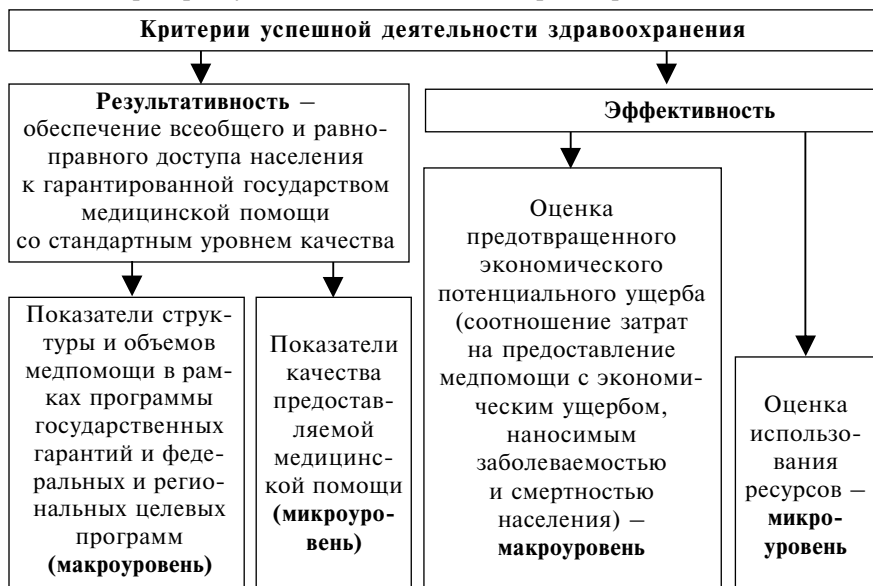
Критерии успешной деятельности здравоохранения

Результативность – обеспечение всеобщего и равноправного доступа населения к гарантированной государством медицинской помощи со стандартным уровнем качества

Эффективность

Показатели структуры и объемов медпомощи в рамках программы государственных гарантий и федеральных и региональных целевых программ (макроуровень)

Показатели качества предоставляемой медицинской помощи (микроуровень)

Оценка предотвращенного экономического потенциального ущерба (соотношение затрат на предоставление медпомощи с экономическим ущербом, наносимым заболеваемостью и смертностью населения) – макроуровень

Оценка использования ресурсов – микроуровень